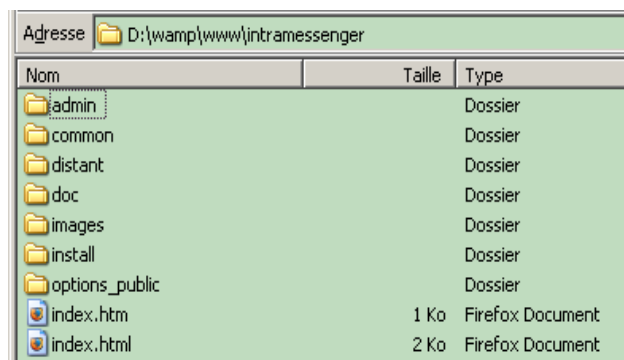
Adresse D:\wamp\www\intramessenger

| Nom | Taille | Type |
|---|---|---|
| admin | | Dossier |
| common | | Dossier |
| distant | | Dossier |
| doc | | Dossier |
| images | | Dossier |
| install | | Dossier |
| options_public | | Dossier |
| index.htm | 1 Ko | Firefox Document |
| index.html | 2 Ko | Firefox Document |